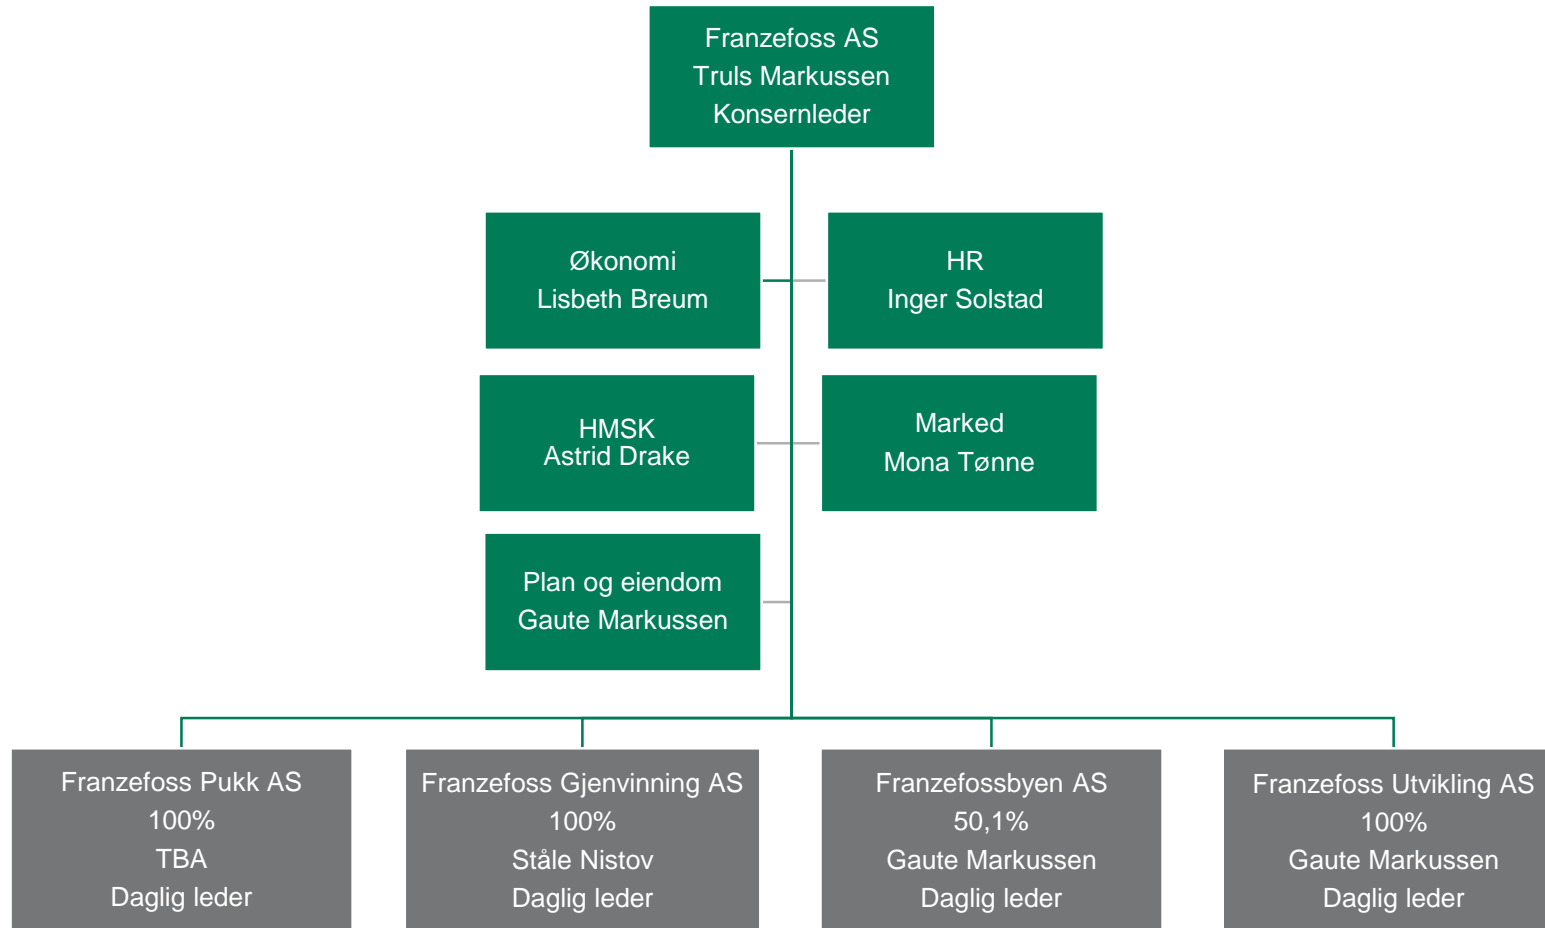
Franzefoss AS
Truls Markussen
Konsernleder

Økonomi
Lisbeth Breum

HR
Inger Solstad

HMSK
Astrid Drake

Marked
Mona Tønne

Plan og eiendom
Gaute Markussen

Franzefoss Pukk AS
100%
TBA
Daglig leder

Franzefoss Gjenvinning AS
100%
Ståle Nistov
Daglig leder

Franzefossbyen AS
50,1%
Gaute Markussen
Daglig leder

Franzefoss Utvikling AS
100%
Gaute Markussen
Daglig leder